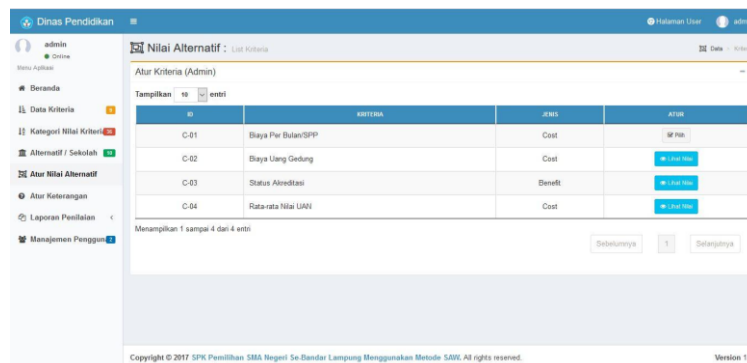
Dinas Pendidikan

Halaman User adm

admin
Online

Menu Aplikasi

Beranda

Data Kriteria

Kategori Nilai Kriteria

Alternatif / Sekolah

Atur Nilai Alternatif

Atur Keterangan

Laporan Penilaian

Manajemen Pengguna

Nilai Alternatif : List Kriteria

Data > Krite

Atur Kriteria (Admin)

Tampilkan 10 entri

| ID | KRITERIA | JENIS | ATUR |
|---|---|---|---|
| C-01 | Biaya Per Bulan/SPP | Cost | Pilih |
| C-02 | Biaya Uang Gedung | Cost | Lihat Nilai |
| C-03 | Status Akreditasi | Benefit | Lihat Nilai |
| C-04 | Rata-rata Nilai UAN | Cost | Lihat Nilai |

Menampilkan 1 sampai 4 dari 4 entri

Sebelumnya 1 Selanjutnya

Copyright © 2017 SPK Pemilihan SMA Negeri Se-Bandar Lampung Menggunakan Metode SAW. All rights reserved.

Version 1